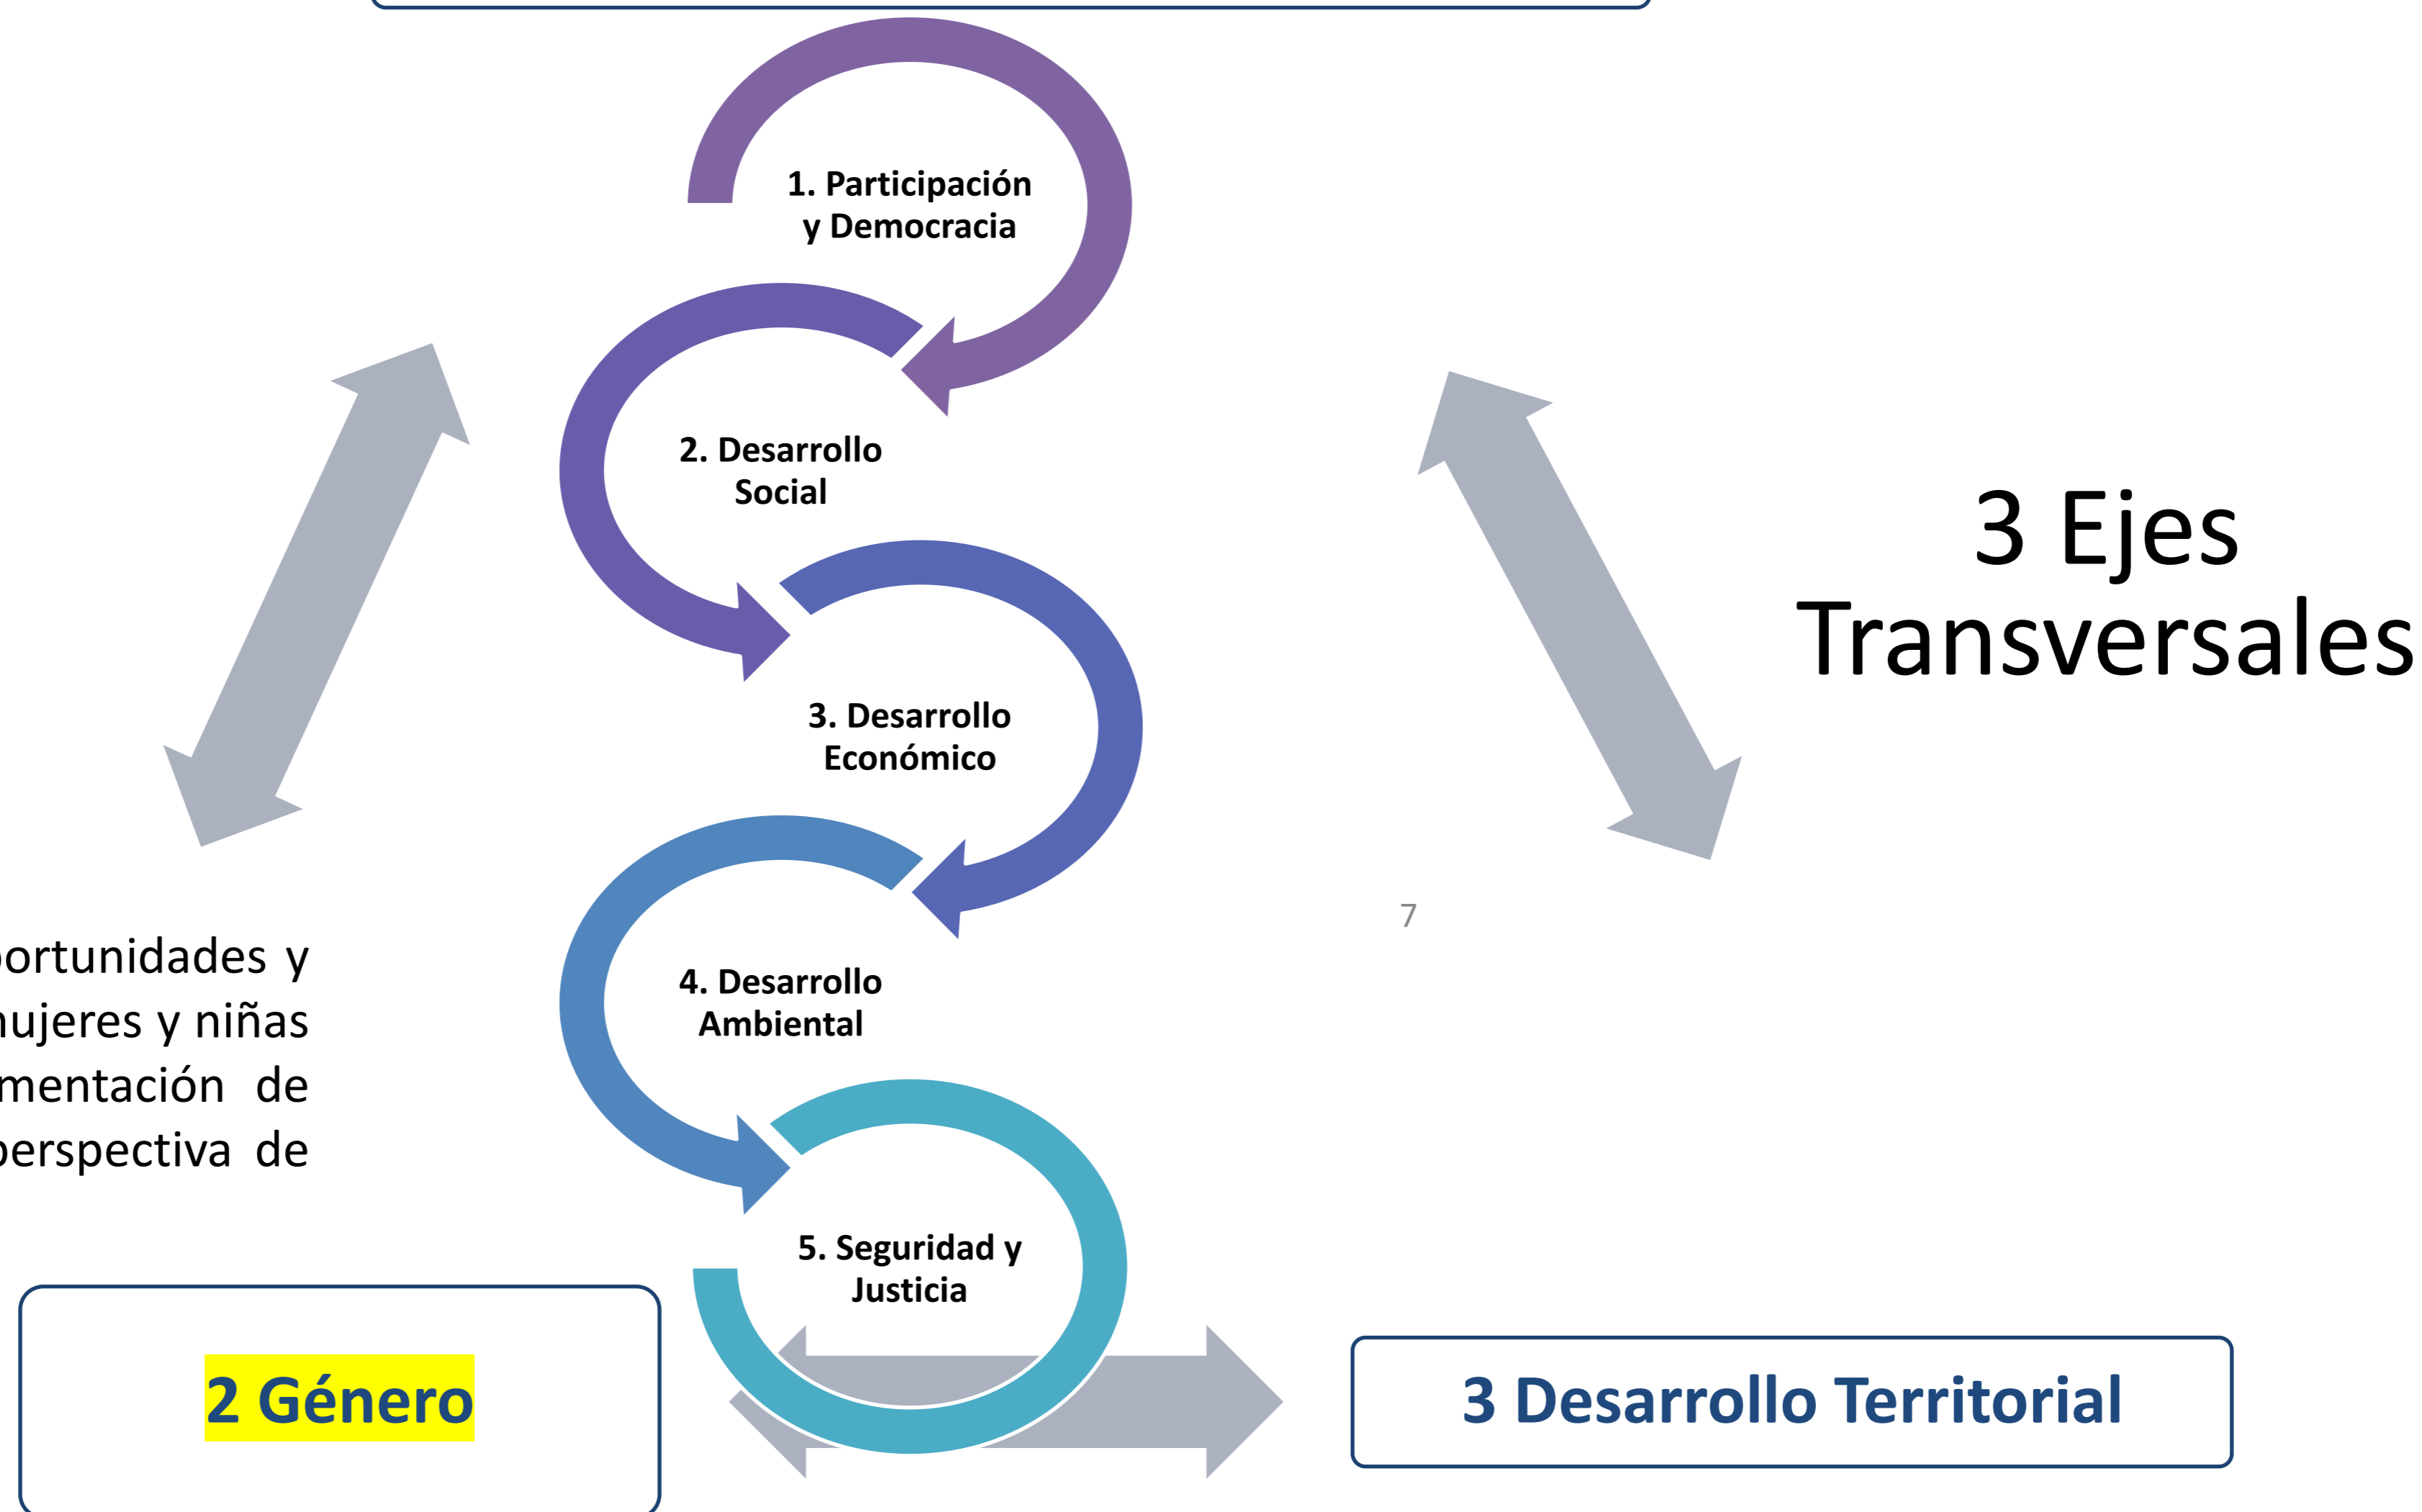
1. Participación y Democracia

2. Desarrollo Social

3. Desarrollo Económico

4. Desarrollo Ambiental

5. Seguridad y Justicia

3 Ejes Transversales

7

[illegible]ortunidades y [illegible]ujeres y niñas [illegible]mentación de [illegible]erspectiva de

2 Género

3 Desarrollo Territorial